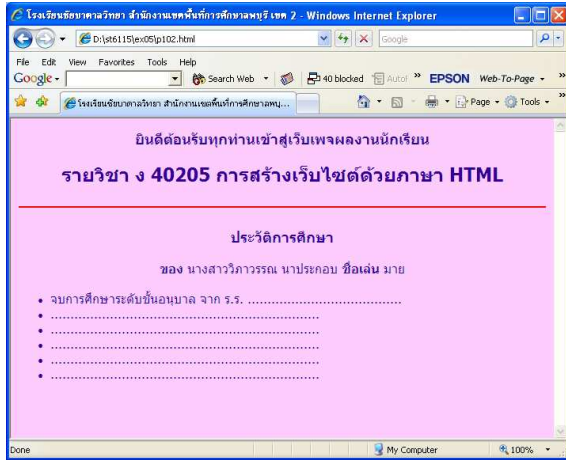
โรงเรียนชัยบาดาลวิทยา สำนักงานเขตพื้นที่การศึกษาลพบุรี เขต 2 - Windows Internet Explorer

D:\st6115\ex05\p102.html

Google

File Edit View Favorites Tools Help

Google

Search Web

40 blocked

AutoFill

EPSON Web-To-Page

โรงเรียนชัยบาดาลวิทยา สำนักงานเขตพื้นที่การศึกษาลพบุ...

Page

Tools

ยินดีต้อนรับทุกท่านเข้าสู่เว็บเพจผลงานนักเรียน

รายวิชา ง 40205 การสร้างเว็บไซต์ด้วยภาษา HTML

ประวัติการศึกษา

ของ นางสาววิภาวรรณ นาประกอบ ชื่อเล่น มาย

• จบการศึกษาระดับชั้นอนุบาล จาก ร.ร. .......................................
• ...........................................................................
• ...........................................................................
• ...........................................................................
• ...........................................................................
• ...........................................................................

Done

My Computer

100%